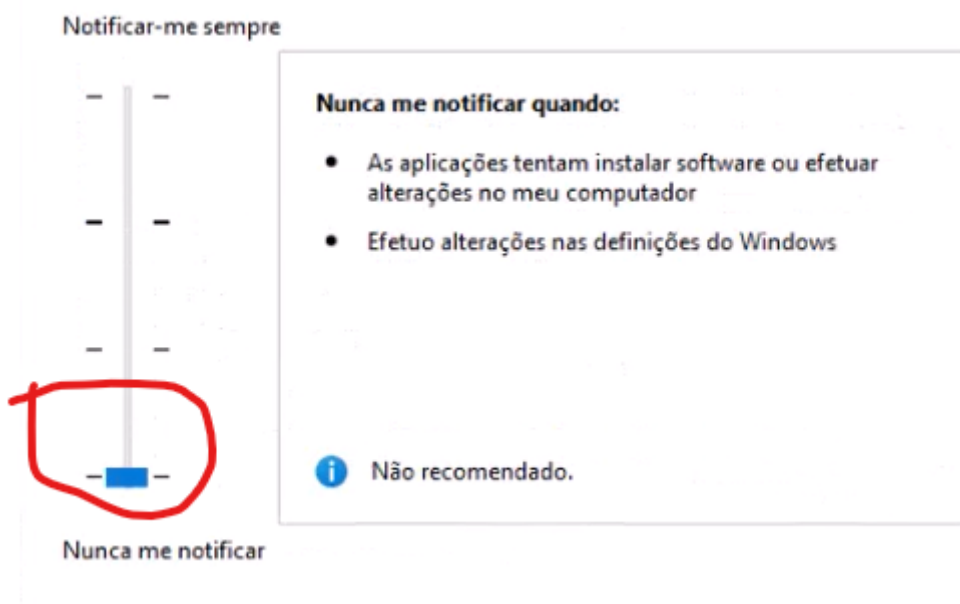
Notificar-me sempre

Nunca me notificar quando:

- As aplicações tentam instalar software ou efetuar alterações no meu computador
- Efetuo alterações nas definições do Windows

Não recomendado.

Nunca me notificar